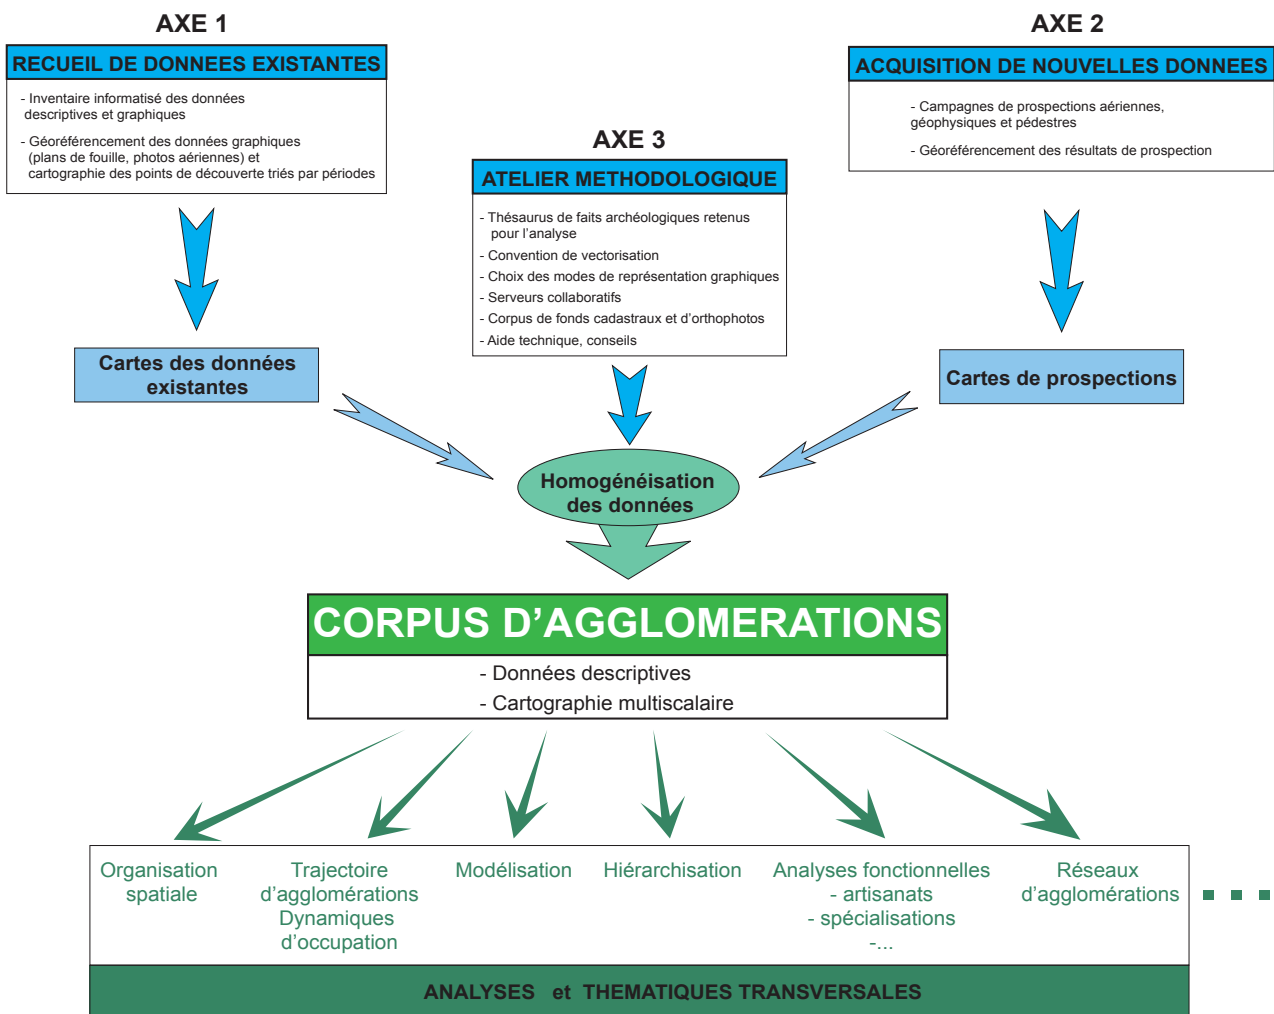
AXE 1

RECUEIL DE DONNEES EXISTANTES

- Inventaire informatisé des données descriptives et graphiques

- Géoréférencement des données graphiques (plans de fouille, photos aériennes) et cartographie des points de découverte triés par périodes

AXE 2

ACQUISITION DE NOUVELLES DONNEES

- Campagnes de prospections aériennes, géophysiques et pédestres

- Géoréférencement des résultats de prospection

AXE 3

ATELIER METHODOLOGIQUE

- Thésaurus de faits archéologiques retenus pour l'analyse
- Convention de vectorisation
- Choix des modes de représentation graphiques
- Serveurs collaboratifs
- Corpus de fonds cadastraux et d'orthophotos
- Aide technique, conseils

Cartes des données existantes

Cartes de prospections

Homogénéisation des données

CORPUS D'AGGLOMERATIONS

- Données descriptives
- Cartographie multiscalaire

Organisation spatiale

Trajectoire d'agglomérations Dynamiques d'occupation

Modélisation

Hiérarchisation

Analyses fonctionnelles
- artisanats
- spécialisations
-...

Réseaux d'agglomérations

...

ANALYSES et THEMATIQUES TRANSVERSALES